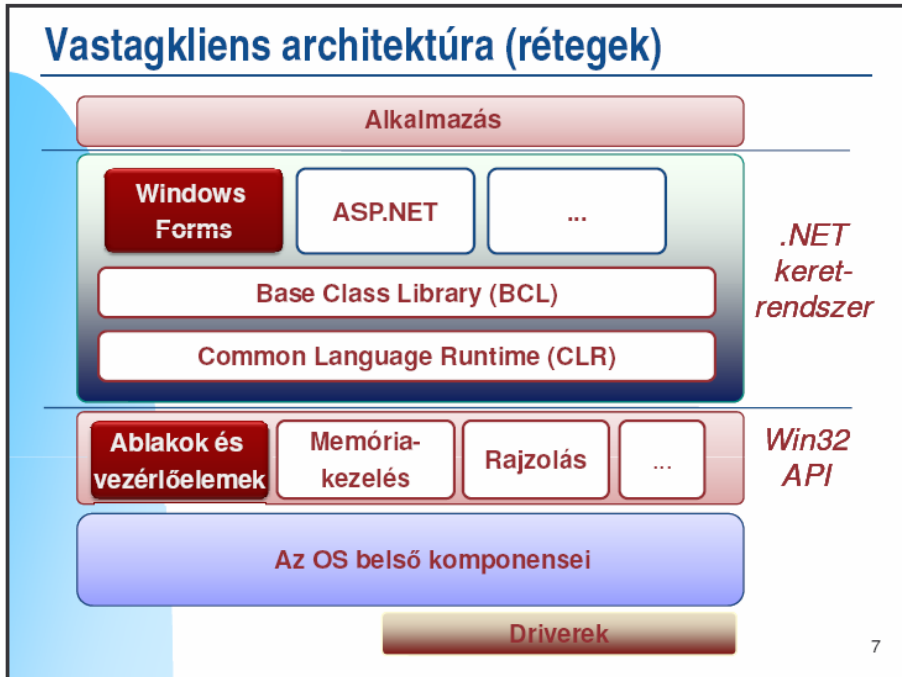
Vastagkliens architektúra (rétegek)

Alkalmazás

Windows Forms

ASP.NET

...

Base Class Library (BCL)

Common Language Runtime (CLR)

.NET keretrendszer

Ablakok és vezérlőelemek

Memóriakezelés

Rajzolás

...

Win32 API

Az OS belső komponensei

Driverek

7